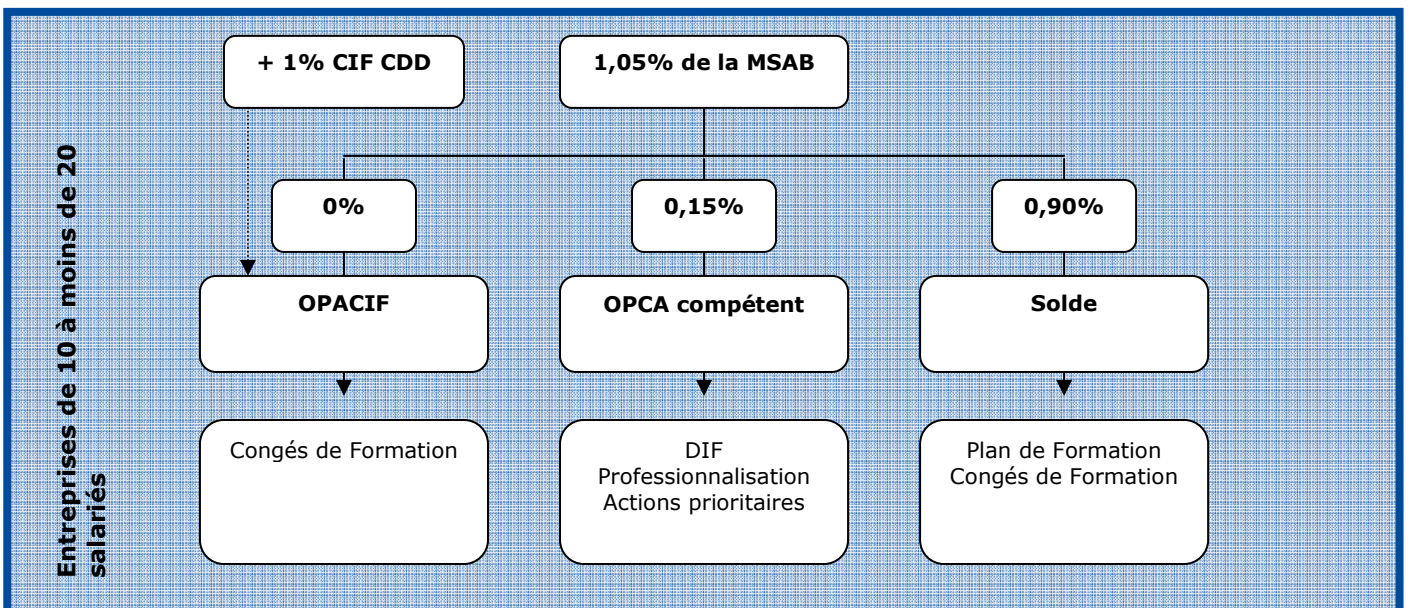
Entreprises de 10 à moins de 20 salariés

+ 1% CIF CDD

1,05% de la MSAB

0%

0,15%

0,90%

OPACIF

OPCA compétent

Solde

Congés de Formation

DIF
Professionnalisation
Actions prioritaires

Plan de Formation
Congés de Formation